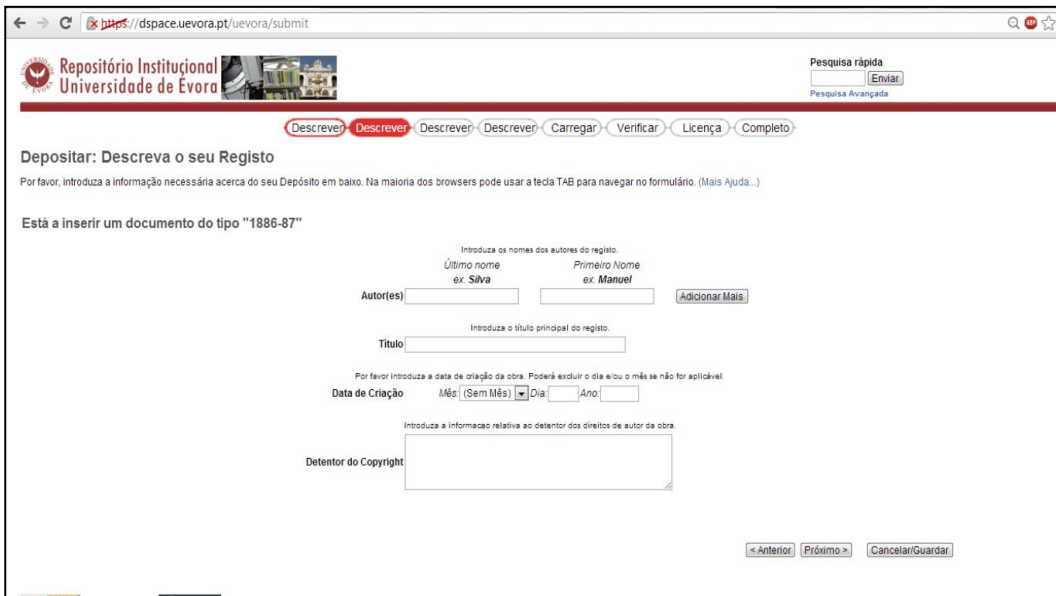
https://dspace.uevora.pt/uevora/submit

Repositório Institucional Universidade de Évora

Pesquisa rápida
Enviar
Pesquisa Avançada

Descrever Descrever Descrever Descrever Carregar Verificar Licença Completo

Depositar: Descreva o seu Registo

Por favor, introduza a informação necessária acerca do seu Depósito em baixo. Na maioria dos browsers pode usar a tecla TAB para navegar no formulário. (Mais Ajuda...)

Está a inserir um documento do tipo "1886-87"

Introduza os nomes dos autores do registo.
Último nome
ex. Silva
Primeiro Nome
ex. Manuel
Autor(es)
Adicionar Mais

Introduza o título principal do registo.
Título

Por favor introduza a data de criação da obra. Poderá excluir o dia e/ou o mês se não for aplicável.
Data de Criação Mês: (Sem Mês) Dia: Ano:

Introduza a informacao relativa ao detentor dos direitos de autor da obra.
Detentor do Copyright

< Anterior Próximo > Cancelar/Guardar